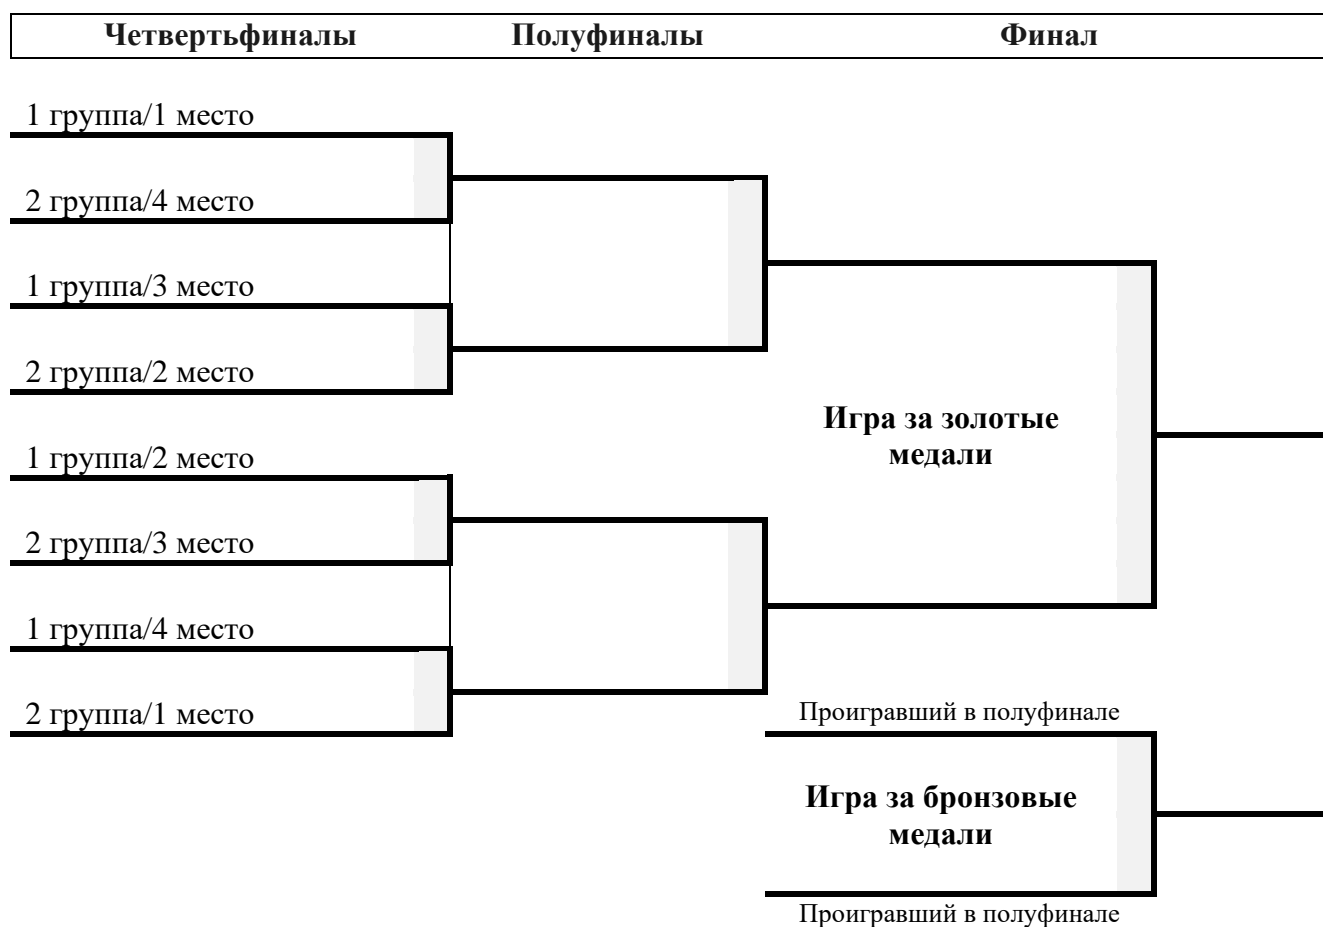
Четвертьфиналы Полуфиналы Финал

1 группа/1 место

2 группа/4 место

1 группа/3 место

2 группа/2 место

1 группа/2 место

2 группа/3 место

1 группа/4 место

2 группа/1 место

Игра за золотые медали

Проигравший в полуфинале

Игра за бронзовые медали

Проигравший в полуфинале